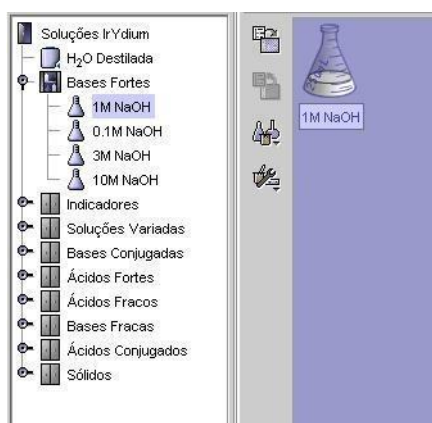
Soluções IrYdium
$H_2O$ Destilada
Bases Fortes
1M NaOH
0.1M NaOH
3M NaOH
10M NaOH
Indicadores
Soluções Variadas
Bases Conjugadas
Ácidos Fortes
Ácidos Fracos
Bases Fracas
Ácidos Conjugados
Sólidos

1M NaOH